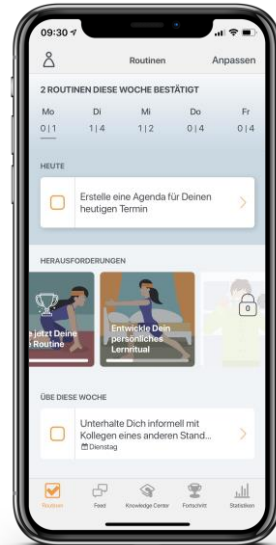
09:30

Routinen

Anpassen

2 ROUTINEN DIESE WOCHE BESTÄTIGT

| Mo | Di | Mi | Do | Fr |
|---|---|---|---|---|
| 0 \| 1 | 1 \| 4 | 1 \| 2 | 0 \| 4 | 0 \| 4 |

HEUTE

Erstelle eine Agenda für Deinen heutigen Termin

HERAUSFORDERUNGEN

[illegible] jetzt Deine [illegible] Routine

Entwickle Dein persönliches Lernritual

0

ÜBE DIESE WOCHE

Unterhalte Dich informell mit Kollegen eines anderen Stand...

Dienstag

Routinen

Feed

Knowledge Center

Fortschritt

Statistiken